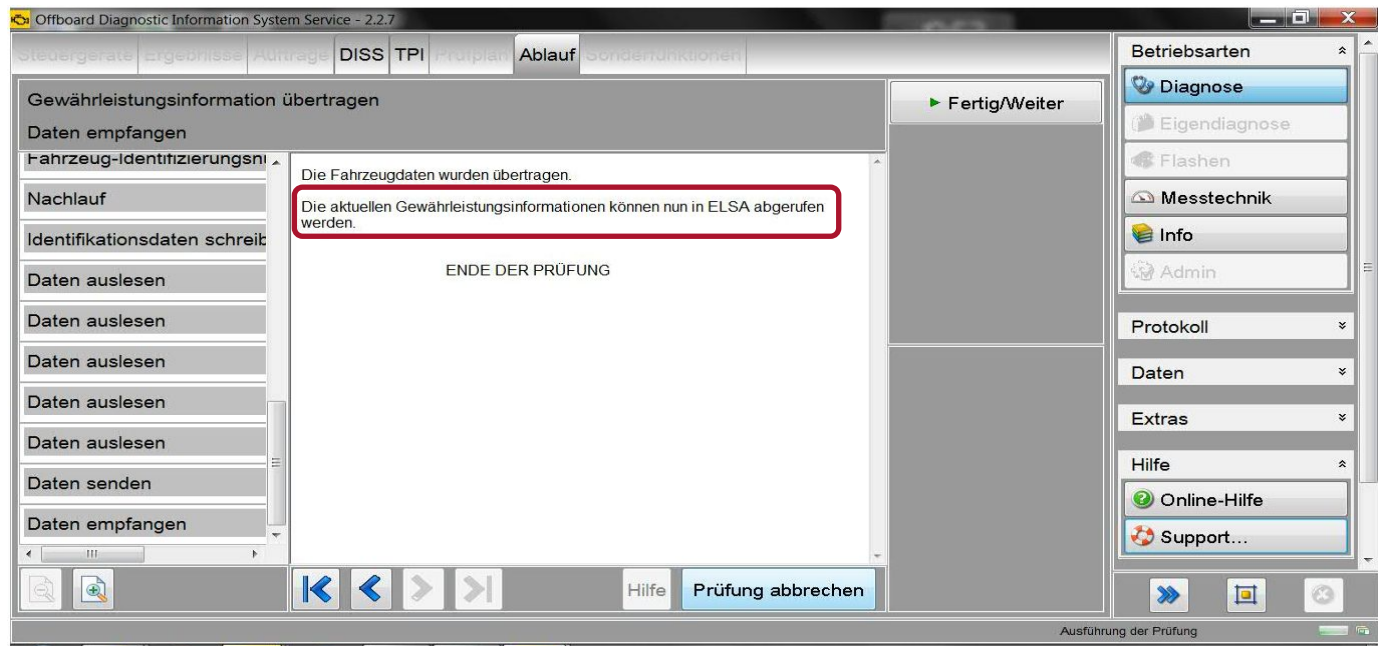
Offboard Diagnostic Information System Service - 2.2.7

Steuergeräte Ergebnisse Aufträge DISS TPI Prüfplan Ablauf Sonderfunktionen

Gewährleistungsinformation übertragen
Daten empfangen

Fahrzeug-Identifizierungsnu
Nachlauf
Identifikationsdaten schreib
Daten auslesen
Daten auslesen
Daten auslesen
Daten auslesen
Daten auslesen
Daten senden
Daten empfangen

Die Fahrzeugdaten wurden übertragen.

Die aktuellen Gewährleistungsinformationen können nun in ELSA abgerufen werden.

ENDE DER PRÜFUNG

Fertig/Weiter

Hilfe Prüfung abbrechen

Betriebsarten
Diagnose
Eigendiagnose
Flashen
Messtechnik
Info
Admin
Protokoll
Daten
Extras
Hilfe
Online-Hilfe
Support...

Ausführung der Prüfung